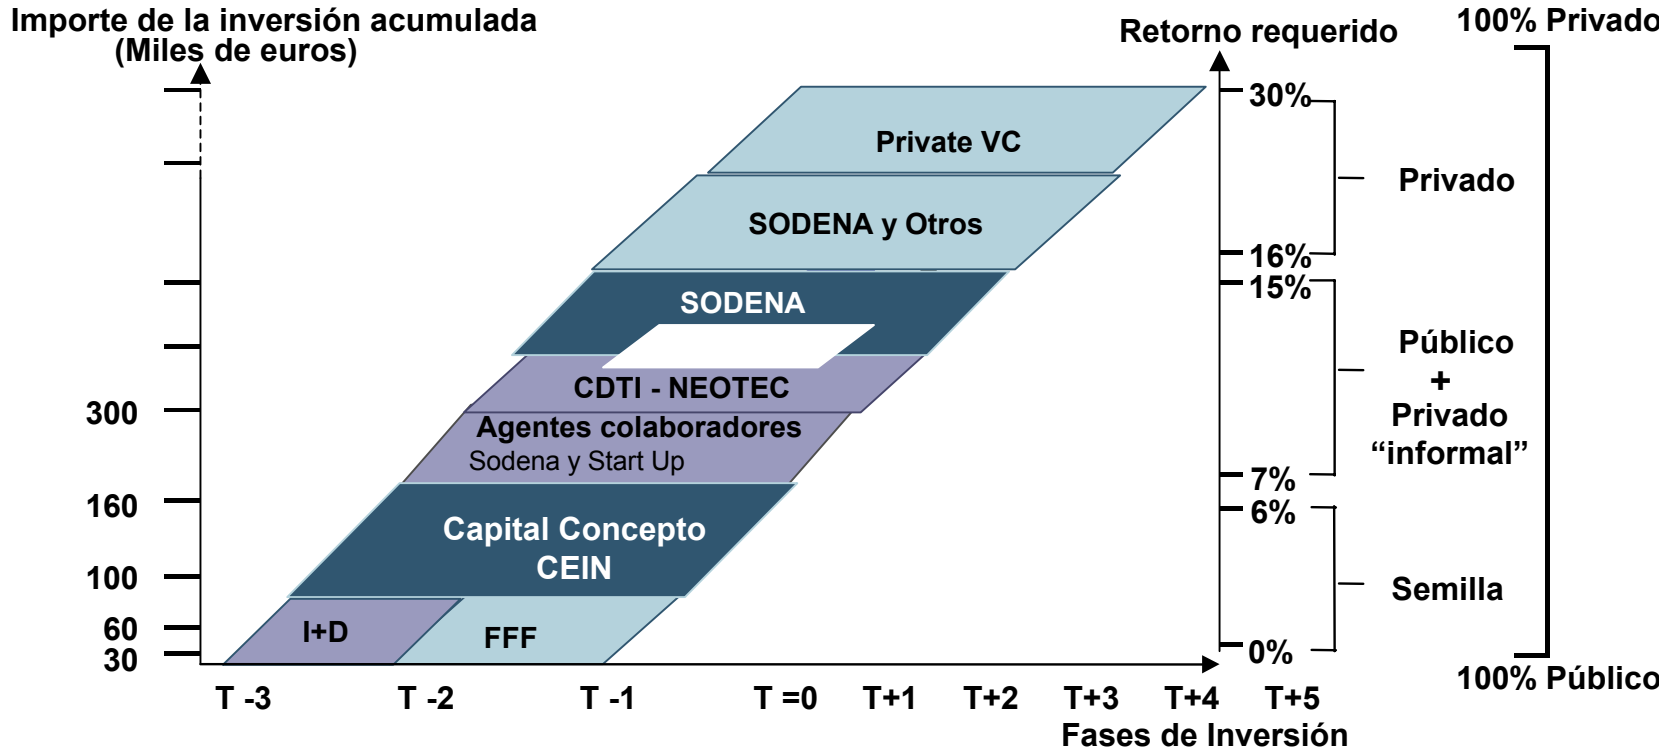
Importe de la inversión acumulada
(Miles de euros)

Retorno requerido

100% Privado

Private VC

SODENA y Otros

SODENA

CDTI - NEOTEC

Agentes colaboradores
Sodena y Start Up

Capital Concepto
CEIN

I+D

FFF

300
160
100
60
30

30%
16%
15%
7%
6%
0%

Privado

Público
+
Privado
“informal”

Semilla

100% Público

T -3 T -2 T -1 T =0 T+1 T+2 T+3 T+4 T+5
Fases de Inversión